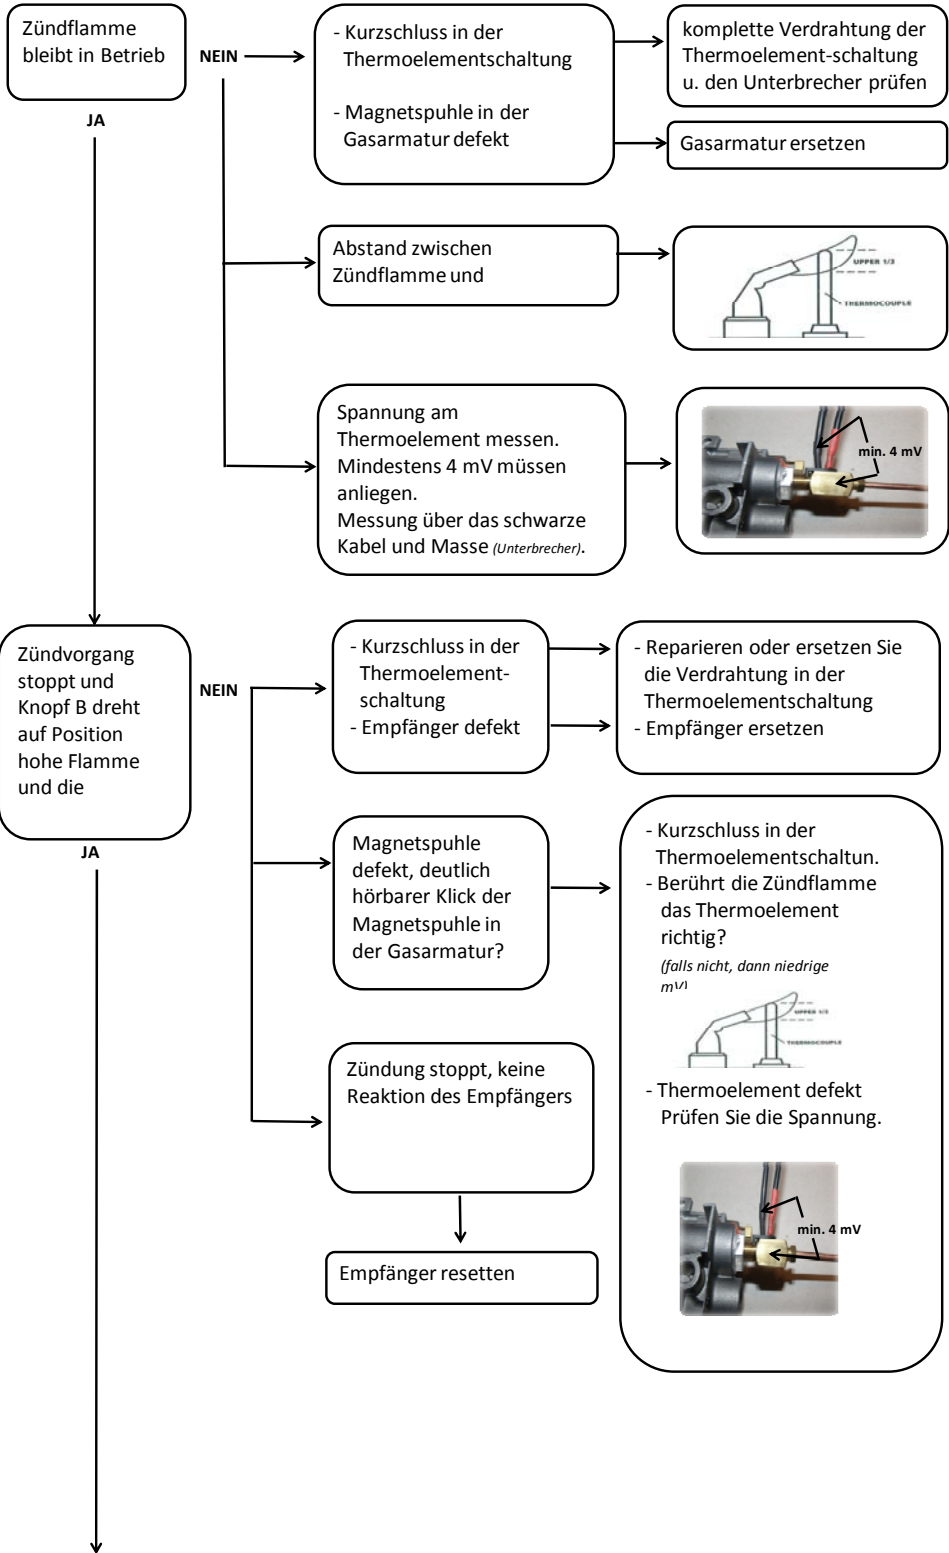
Zündflamme bleibt in Betrieb

NEIN

- Kurzschluss in der Thermoelementschaltung

- Magnetspuhle in der Gasarmatur defekt

komplette Verdrahtung der Thermoelement-schaltung u. den Unterbrecher prüfen

Gasarmatur ersetzen

JA

Abstand zwischen Zündflamme und

UPPER 1/3

THERMOCOUPLE

Spannung am Thermoelement messen. Mindestens 4 mV müssen anliegen. Messung über das schwarze Kabel und Masse *(Unterbrecher)*.

min. 4 mV

Zündvorgang stoppt und Knopf B dreht auf Position hohe Flamme und die

NEIN

- Kurzschluss in der Thermoelementschaltung
- Empfänger defekt

- Reparieren oder ersetzen Sie die Verdrahtung in der Thermoelementschaltung
- Empfänger ersetzen

JA

Magnetspuhle defekt, deutlich hörbarer Klick der Magnetspuhle in der Gasarmatur?

- Kurzschluss in der Thermoelementschaltun.
- Berührt die Zündflamme das Thermoelement richtig?
*(falls nicht, dann niedrige mV)*

UPPER 1/3

THERMOCOUPLE

- Thermoelement defekt Prüfen Sie die Spannung.

min. 4 mV

Zündung stoppt, keine Reaktion des Empfängers

Empfänger resetten